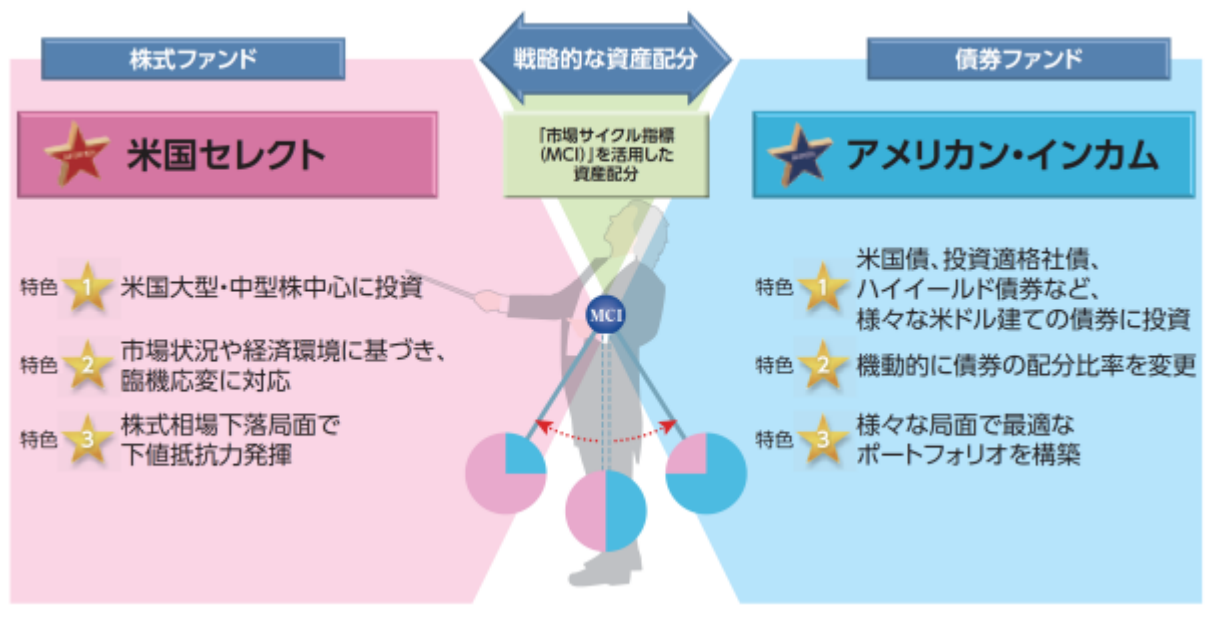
株式ファンド

戦略的な資産配分

債券ファンド

米国セレクト

「市場サイクル指標(MCI)」を活用した資産配分

アメリカン・インカム

特色 1 米国大型・中型株中心に投資

特色 2 市場状況や経済環境に基づき、臨機応変に対応

特色 3 株式相場下落局面で下値抵抗力発揮

MCI

特色 1 米国債、投資適格社債、ハイイールド債券など、様々な米ドル建ての債券に投資

特色 2 機動的に債券の配分比率を変更

特色 3 様々な局面で最適なポートフォリオを構築